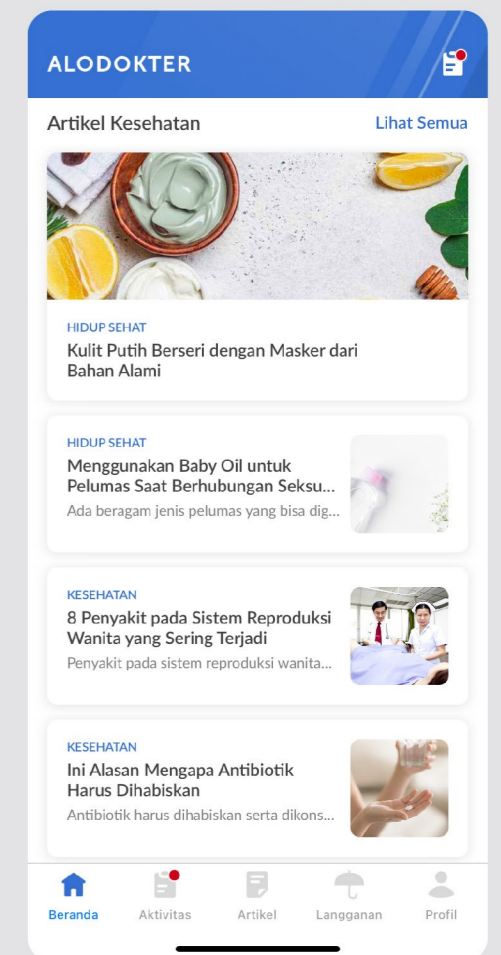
ALODOKTER

Artikel Kesehatan

Lihat Semua

HIDUP SEHAT

Kulit Putih Berseri dengan Masker dari Bahan Alami

HIDUP SEHAT

Menggunakan Baby Oil untuk Pelumas Saat Berhubungan Seksu...

Ada beragam jenis pelumas yang bisa dig...

KESEHATAN

8 Penyakit pada Sistem Reproduksi Wanita yang Sering Terjadi

Penyakit pada sistem reproduksi wanita...

KESEHATAN

Ini Alasan Mengapa Antibiotik Harus Dihabiskan

Antibiotik harus dihabiskan serta dikons...

Beranda

Aktivitas

Artikel

Langganan

Profil